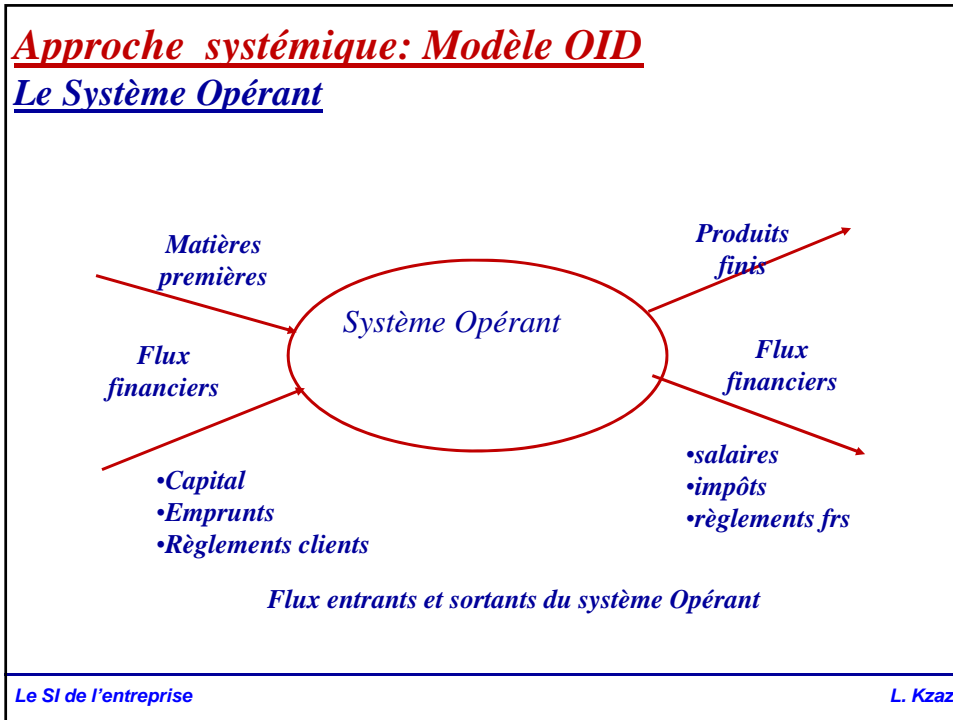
Approche systémique: Modèle OID
Le Système Opérant

Matières premières

Flux financiers

Système Opérant

Produits finis

Flux financiers

•Capital
•Emprunts
•Règlements clients

•salaires
•impôts
•règlements frs

Flux entrants et sortants du système Opérant

Le SI de l'entreprise

L. Kzaz